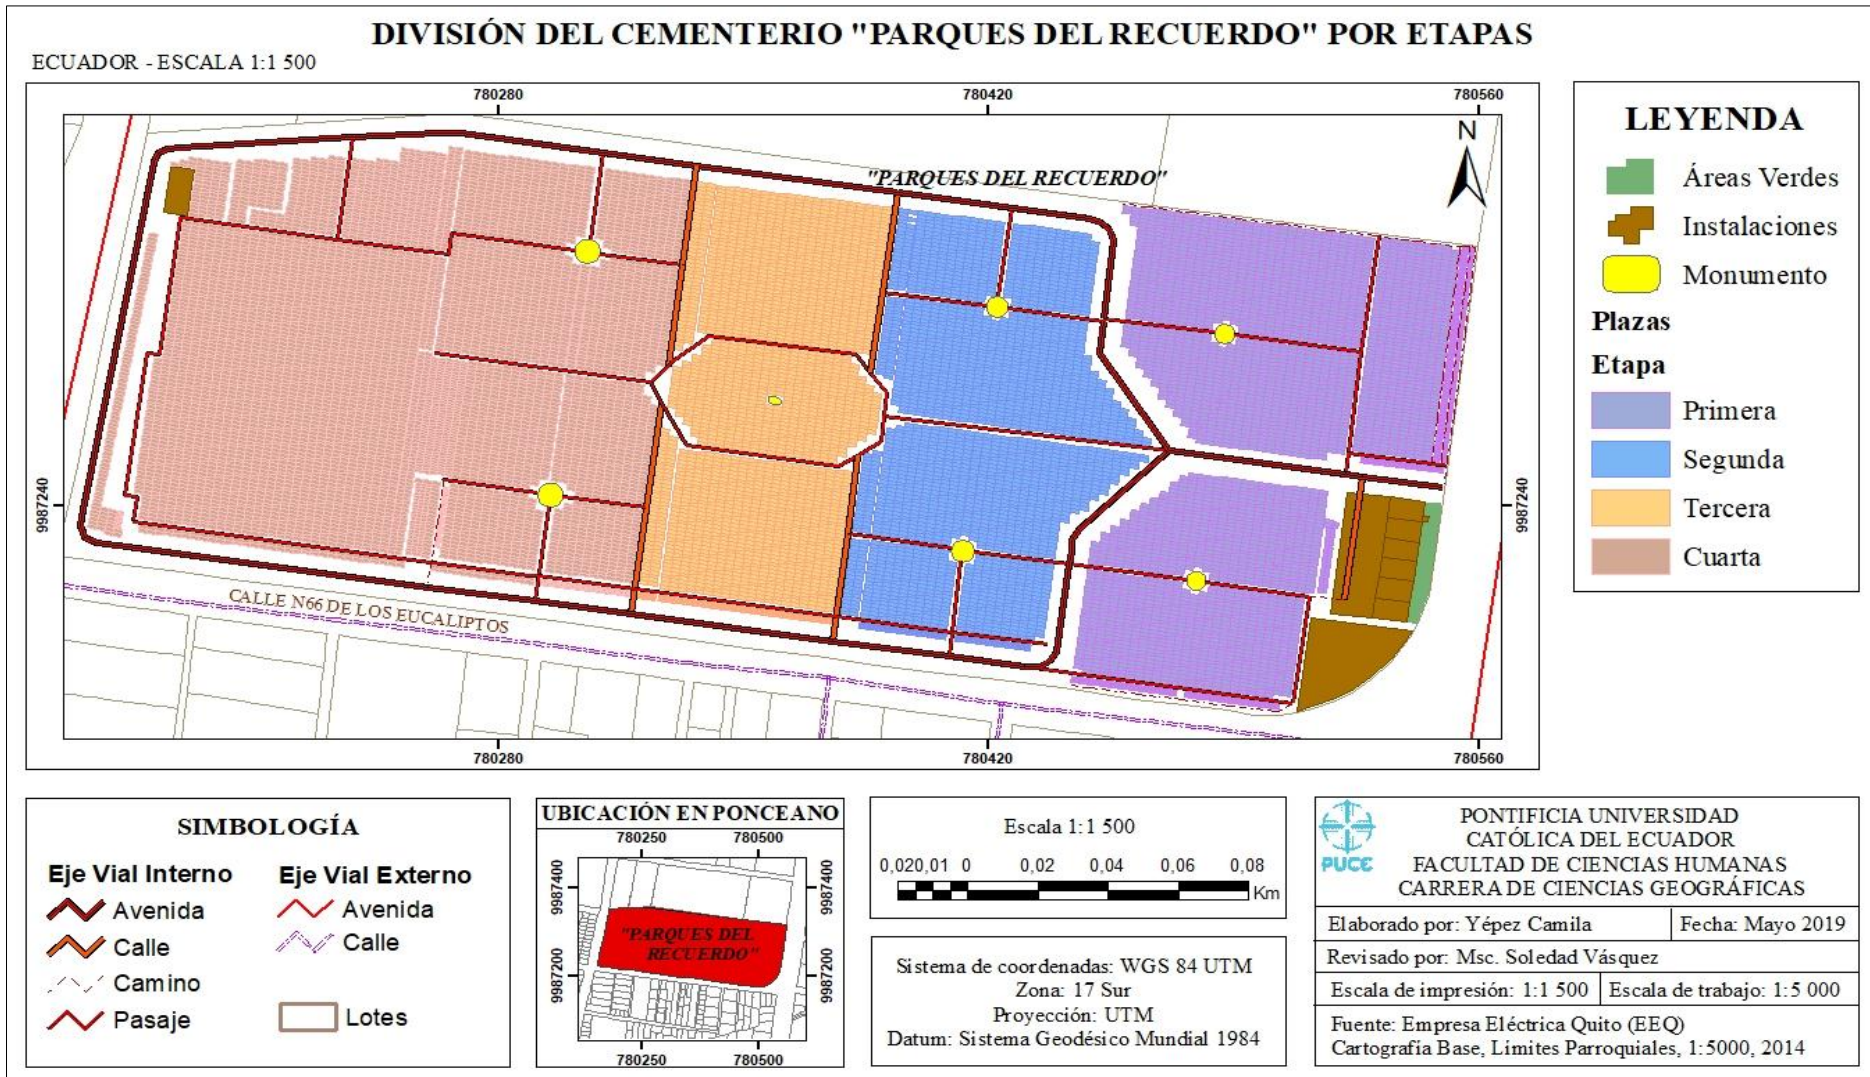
DIVISIÓN DEL CEMENTERIO "PARQUES DEL RECUERDO" POR ETAPAS

ECUADOR - ESCALA 1:1 500

780280 780420 780560

"PARQUES DEL RECUERDO"

N

9987240 9987240

CALLE N66 DE LOS EUCALIPTOS

780280 780420 780560

LEYENDA

Áreas Verdes

Instalaciones

Monumento

Plazas

Etapa

Primera

Segunda

Tercera

Cuarta

SIMBOLOGÍA

Eje Vial Interno

Avenida

Calle

Camino

Pasaje

Eje Vial Externo

Avenida

Calle

Lotes

UBICACIÓN EN PONCEANO

780250 780500

9987400 9987400

"PARQUES DEL RECUERDO"

9987200 9987200

780250 780500

Escala 1:1 500

0,020,01 0 0,02 0,04 0,06 0,08

Km

Sistema de coordenadas: WGS 84 UTM
Zona: 17 Sur
Proyección: UTM
Datum: Sistema Geodésico Mundial 1984

PUCE

PONTIFICIA UNIVERSIDAD CATÓLICA DEL ECUADOR
FACULTAD DE CIENCIAS HUMANAS
CARRERA DE CIENCIAS GEOGRÁFICAS

| Elaborado por: Yépez Camila | Fecha: Mayo 2019 |
|---|---|
| Revisado por: Msc. Soledad Vásquez | |
| Escala de impresión: 1:1 500 | Escala de trabajo: 1:5 000 |
| Fuente: Empresa Eléctrica Quito (EEQ) Cartografía Base, Límites Parroquiales, 1:5000, 2014 | |